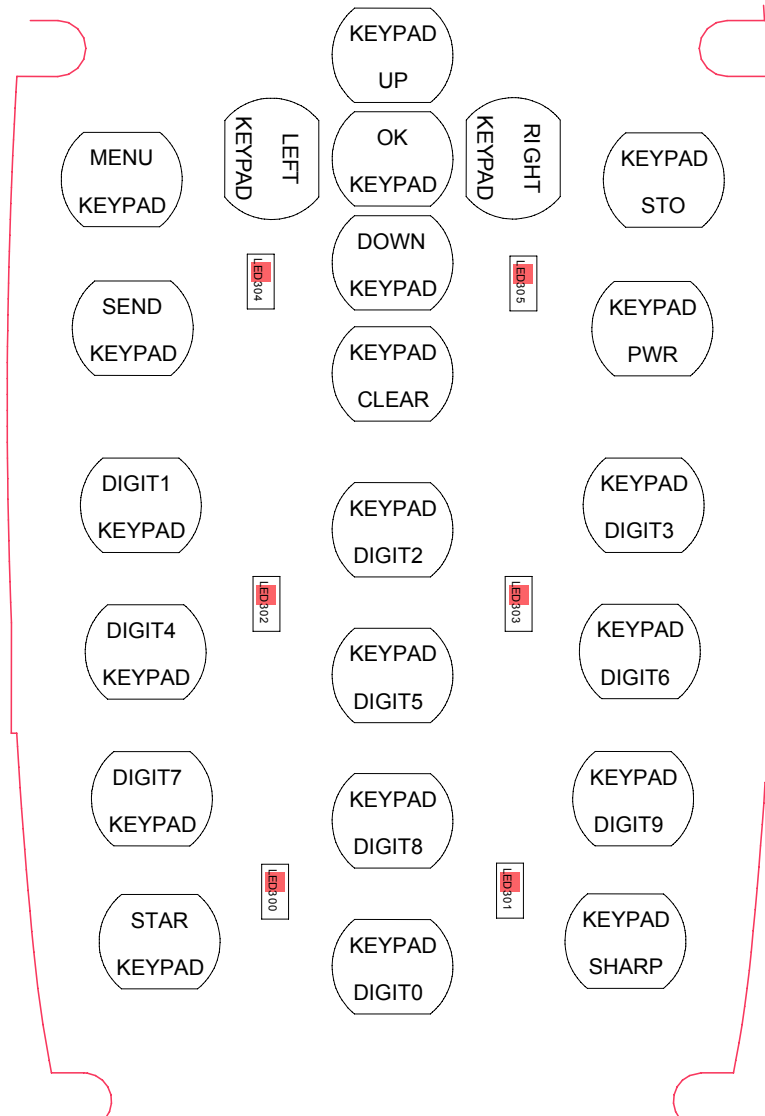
KEYPAD
UP

LEFT
KEYPAD

OK
KEYPAD

RIGHT
KEYPAD

MENU
KEYPAD

KEYPAD
STO

DOWN
KEYPAD

LED304

LED305

SEND
KEYPAD

KEYPAD
PWR

KEYPAD
CLEAR

DIGIT1
KEYPAD

KEYPAD
DIGIT2

KEYPAD
DIGIT3

LED302

LED303

DIGIT4
KEYPAD

KEYPAD
DIGIT5

KEYPAD
DIGIT6

DIGIT7
KEYPAD

KEYPAD
DIGIT8

KEYPAD
DIGIT9

LED300

LED301

STAR
KEYPAD

KEYPAD
DIGIT0

KEYPAD
SHARP